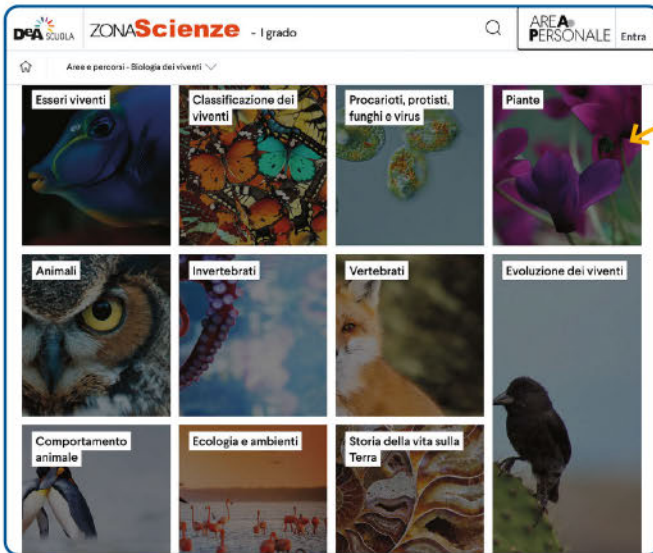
DeA SCUOLA ZONAScienze - I grado

AREA PERSONALE Entra

Aree e percorsi - Biologia dei viventi

Esseri viventi

Classificazione dei viventi

Procarioti, protisti, funghi e virus

Piante

Animali

Invertebrati

Vertebrati

Evoluzione dei viventi

Comportamento animale

Ecologia e ambienti

Storia della vita sulla Terra